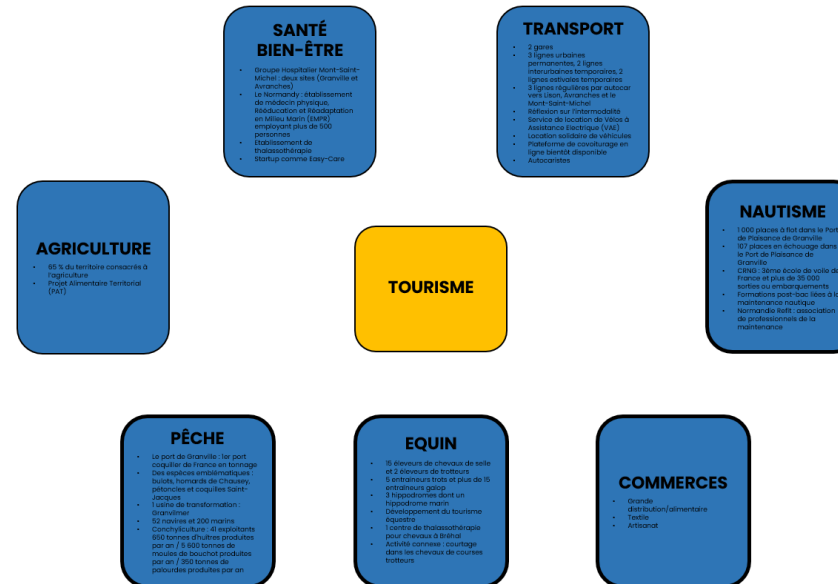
SANTÉ
BIEN-ÊTRE

- Groupe Hospitalier Mont-Saint-Michel : deux sites (Granville et Avranches)
- Le Normandy : établissement de médecin physique, Rééducation et Réadaptation en Milieu Marin (EMPR) employant plus de 500 personnes
- Établissement de thalassothérapie
- Startup comme Easy-Care

TRANSPORT

- 2 gares
- 3 lignes urbaines permanentes, 2 lignes interurbaines temporaires, 2 lignes estivales temporaires
- 3 lignes régulières par autocar vers Lison, Avranches et le Mont-Saint-Michel
- Réflexion sur l'intermodalité
- Service de location de Vélos à Assistance Électrique (VAE)
- Location solidaire de véhicules
- Plateforme de covoiturage en ligne bientôt disponible
- Autocaristes

AGRICULTURE

- 65 % du territoire consacrés à l'agriculture
- Projet Alimentaire Territorial (PAT)

TOURISME

NAUTISME

- 1 000 places à flot dans le Port de Plaisance de Granville
- 107 places en échouage dans le Port de Plaisance de Granville
- CRNG : 3ème école de voile de France et plus de 35 000 sorties ou embarquements
- Formations post-bac liées à la maintenance nautique
- Normandie Refit : association de professionnels de la maintenance

PÊCHE

- Le port de Granville : 1er port coquillier de France en tonnage
- Des espèces emblématiques : bulots, homards de Chausey, pétoncles et coquilles Saint-Jacques
- 1 usine de transformation : Granvilmer
- 52 navires et 200 marins
- Conchyliculture : 41 exploitants 650 tonnes d'huîtres produites par an / 5 600 tonnes de moules de bouchot produites par an / 350 tonnes de palourdes produites par an

EQUIN

- 15 éleveurs de chevaux de selle et 2 éleveurs de trotteurs
- 5 entraîneurs trots et plus de 15 entraîneurs galop
- 3 hippodromes dont un hippodrome marin
- Développement du tourisme équestre
- 1 centre de thalassothérapie pour chevaux à Bréhal
- Activité connexe : courtage dans les chevaux de courses trotteurs

COMMERCES

- Grande distribution/alimentaire
- Textile
- Artisanat